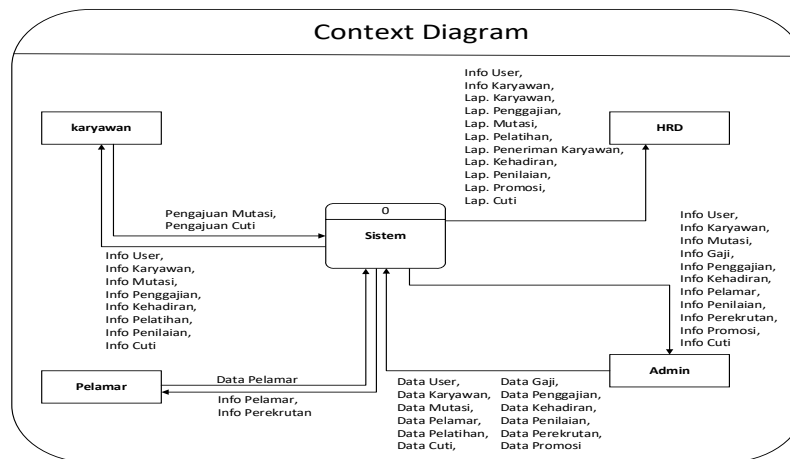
Context Diagram

karyawan

Info User,
Info Karyawan,
Lap. Karyawan,
Lap. Penggajian,
Lap. Mutasi,
Lap. Pelatihan,
Lap. Penerimaan Karyawan,
Lap. Kehadiran,
Lap. Penilaian,
Lap. Promosi,
Lap. Cuti

HRD

Pengajuan Mutasi,
Pengajuan Cuti

0
Sistem

Info User,
Info Karyawan,
Info Mutasi,
Info Penggajian,
Info Kehadiran,
Info Pelatihan,
Info Penilaian,
Info Cuti

Info User,
Info Karyawan,
Info Mutasi,
Info Gaji,
Info Penggajian,
Info Kehadiran,
Info Pelamar,
Info Penilaian,
Info Perekrutan,
Info Promosi,
Info Cuti

Pelamar

Data Pelamar

Info Pelamar,
Info Perekrutan

Admin

Data User,
Data Karyawan,
Data Mutasi,
Data Pelamar,
Data Pelatihan,
Data Cuti,

Data Gaji,
Data Penggajian,
Data Kehadiran,
Data Penilaian,
Data Perekrutan,
Data Promosi